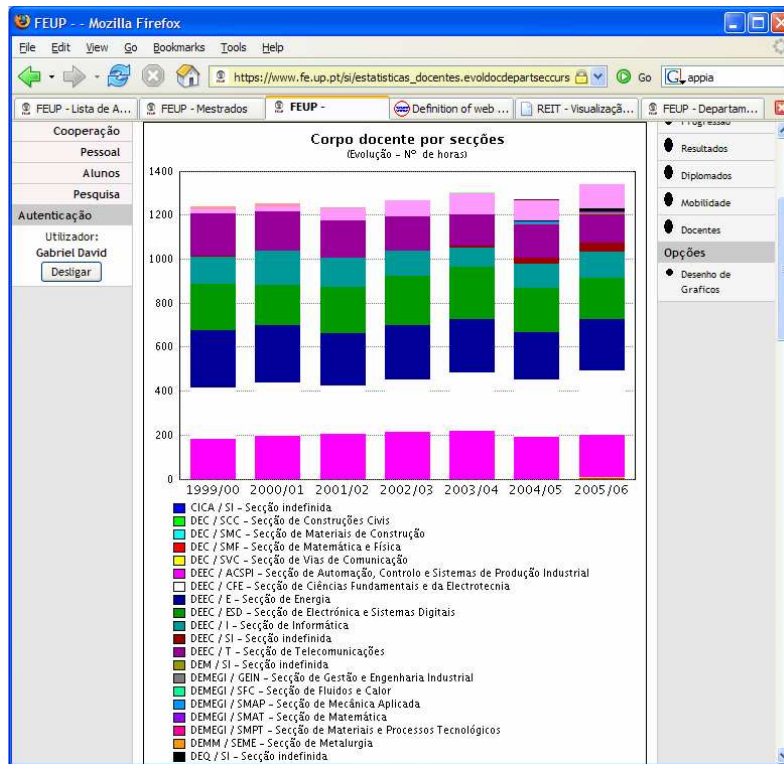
FEUP - - Mozilla Firefox

File Edit View Go Bookmarks Tools Help

https://www.fe.up.pt/si/estatisticas_docentes.evoldocdepartseccurs Go appia

FEUP - Lista de A... FEUP - Mestrados FEUP - Definition of web ... REIT - Visualizaçã... FEUP - Departam...

Cooperação
Pessoal
Alunos
Pesquisa
Autenticação
Utilizador:
Gabriel David
Desligar

Corpo docente por secções
(Evolução - N° de horas)

1400
1200
1000
800
600
400
200
0

1999/00 2000/01 2001/02 2002/03 2003/04 2004/05 2005/06

CICA / SI - Secção indefinida
DEC / SCC - Secção de Construções Civis
DEC / SMC - Secção de Materiais de Construção
DEC / SMF - Secção de Matemática e Física
DEC / SVC - Secção de Vias de Comunicação
DEEC / ACSPI - Secção de Automação, Controlo e Sistemas de Produção Industrial
DEEC / CFE - Secção de Ciências Fundamentais e da Electrotecnia
DEEC / E - Secção de Energia
DEEC / ESD - Secção de Electrónica e Sistemas Digitais
DEEC / I - Secção de Informática
DEEC / SI - Secção indefinida
DEEC / T - Secção de Telecomunicações
DEM / SI - Secção indefinida
DEMEGI / GEIN - Secção de Gestão e Engenharia Industrial
DEMEGI / SFC - Secção de Fluidos e Calor
DEMEGI / SMAP - Secção de Mecânica Aplicada
DEMEGI / SMAT - Secção de Matemática
DEMEGI / SMPT - Secção de Materiais e Processos Tecnológicos
DEMM / SEME - Secção de Metalurgia
DEQ / SI - Secção indefinida

Progressão
Resultados
Diplomados
Mobilidade
Docentes
Opções
Desenho de Graficos